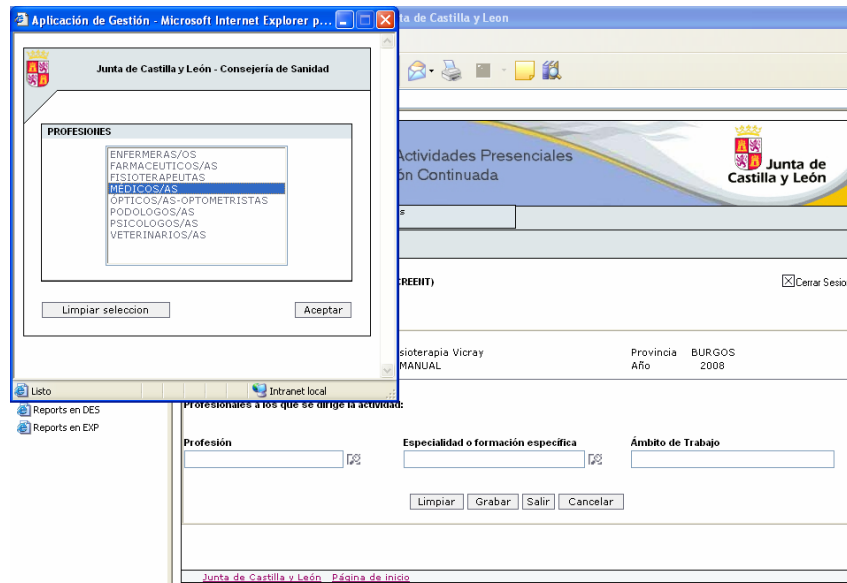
Aplicación de Gestión - Microsoft Internet Explorer p...

Junta de Castilla y León - Consejería de Sanidad

PROFESIONES

ENFERMERAS/OS
FARMACEUTICOS/AS
FISIOTERAPEUTAS
MÉDICOS/AS
ÓPTICOS/AS-OPTOMETRISTAS
PODOLOGOS/AS
PSICOLOGOS/AS
VETERINARIOS/AS

Limpiar seleccion

Aceptar

Listo

Intranet local

a de Castilla y Leon

Actividades Presenciales
ón Continuada

Junta de Castilla y León

s

CREENT)

Cerrar Sesio

sioterapia Vicray
MANUAL

Provincia BURGOS
Año 2008

Reports en DES
Reports en EXP

Profesionales a los que se dirige la actividad:

Profesión

Especialidad o formación específica

Ámbito de Trabajo

Limpiar Grabar Salir Cancelar

Junta de Castilla y León Página de inicio